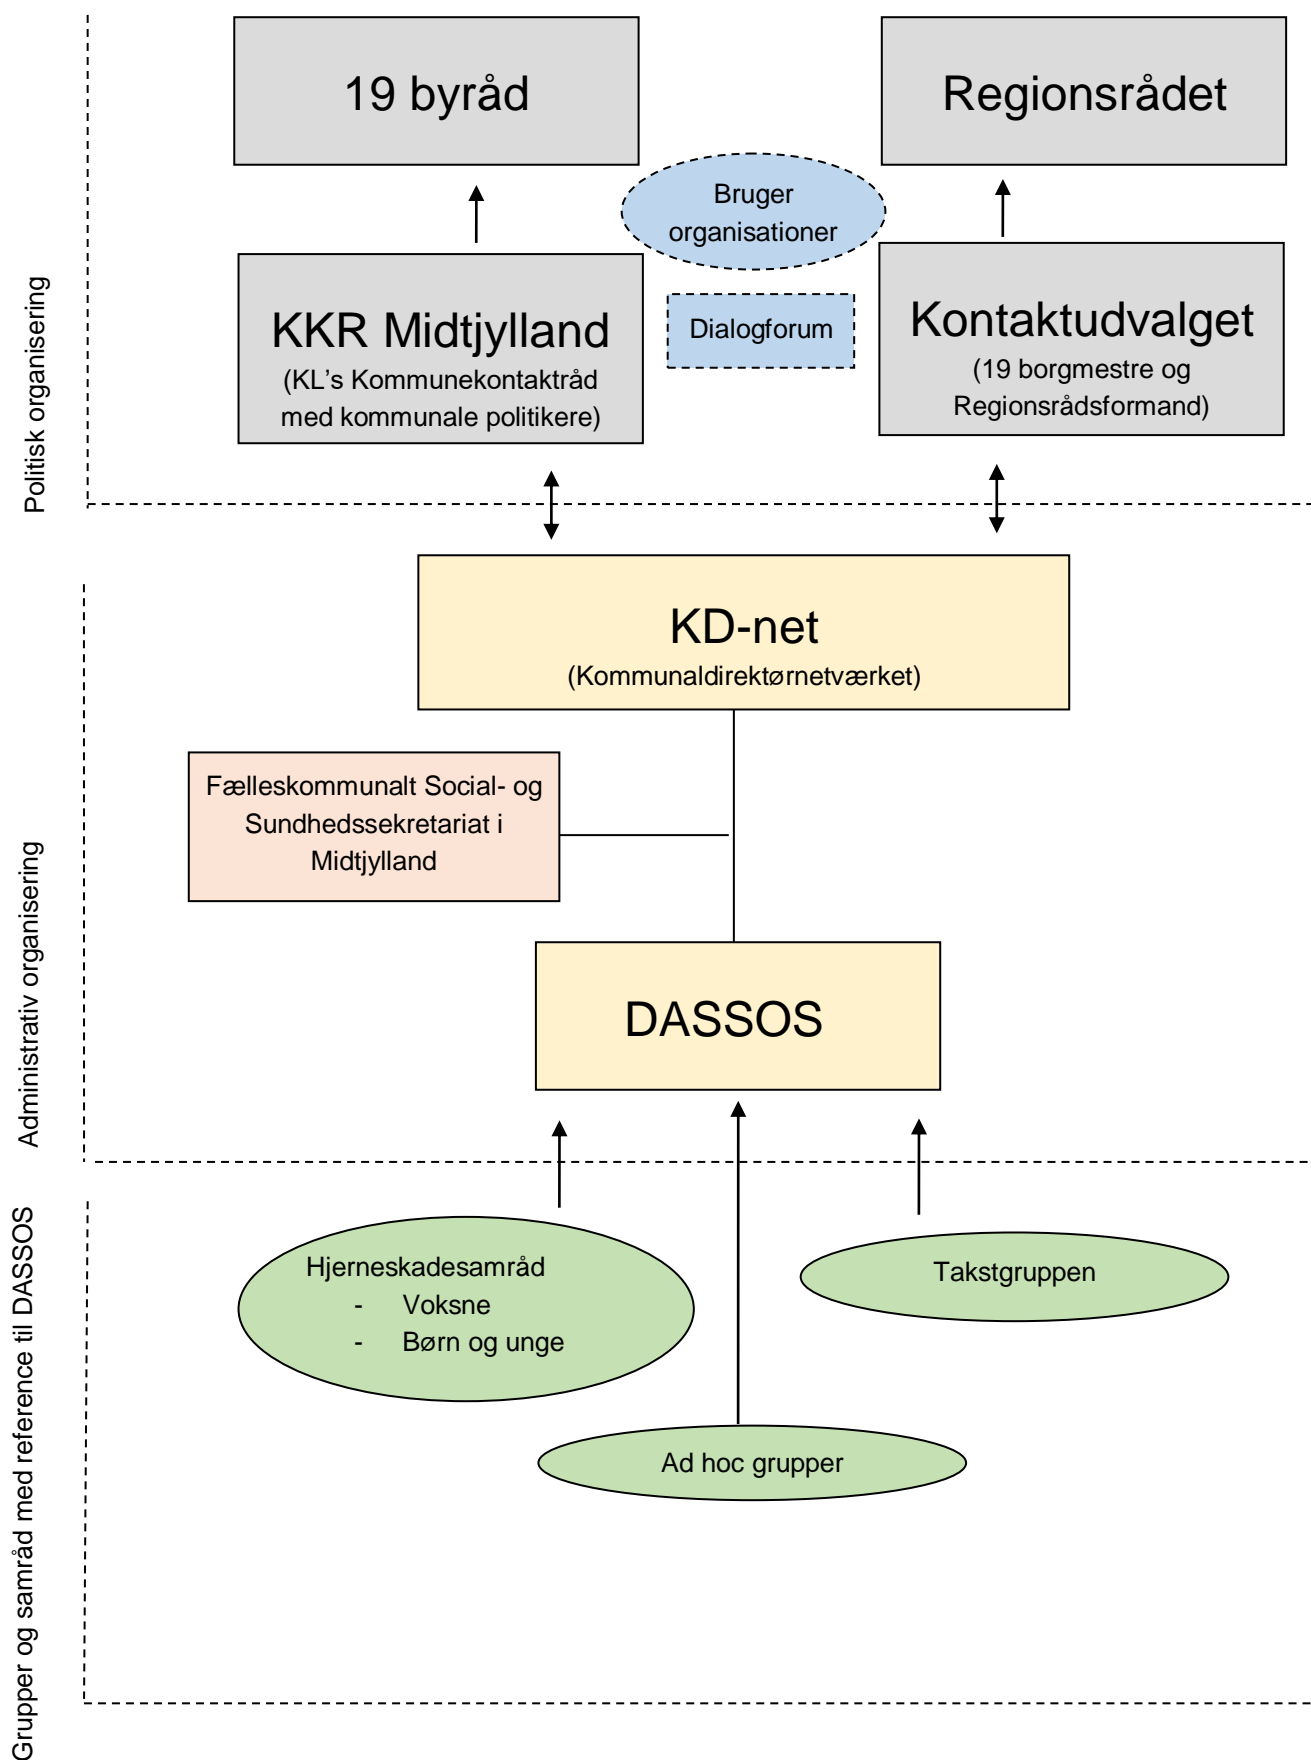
Politisk organisering

19 byråd

Regionsrådet

Bruger organisationer

KKR Midtjylland
(KL's Kommunekontaktråd med kommunale politikere)

Dialogforum

Kontaktudvalget
(19 borgmestre og Regionsrådsformand)

Administrativ organisering

KD-net
(Kommunaldirektørnetværket)

Fælleskommunalt Social- og Sundhedssekretariat i Midtjylland

DASSOS

Grupper og samråd med reference til DASSOS

Hjerneskadesamråd
- Voksne
- Børn og unge

Takstgruppen

Ad hoc grupper